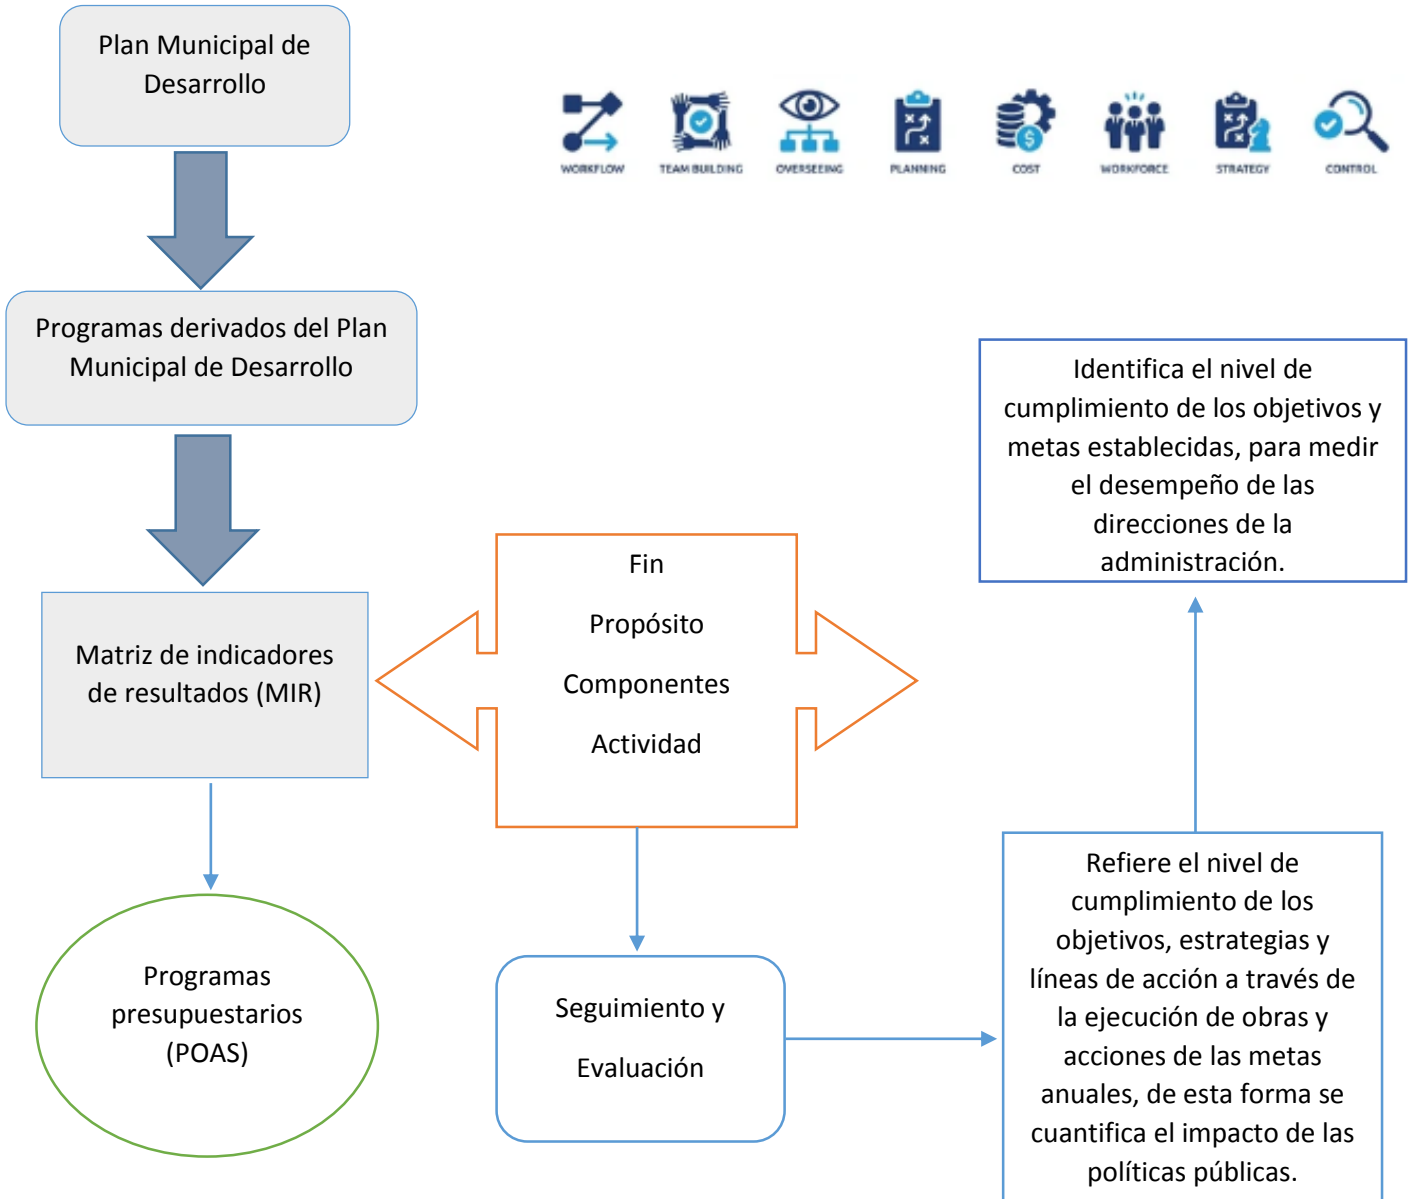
Plan Municipal de Desarrollo

WORKFLOW TEAM BUILDING OVERSEEING PLANNING COST WORKFORCE STRATEGY CONTROL

Programas derivados del Plan Municipal de Desarrollo

Identifica el nivel de cumplimiento de los objetivos y metas establecidas, para medir el desempeño de las direcciones de la administración.

Fin

Propósito

Componentes

Actividad

Matriz de indicadores de resultados (MIR)

Refiere el nivel de cumplimiento de los objetivos, estrategias y líneas de acción a través de la ejecución de obras y acciones de las metas anuales, de esta forma se cuantifica el impacto de las políticas públicas.

Programas presupuestarios (POAS)

Seguimiento y

Evaluación